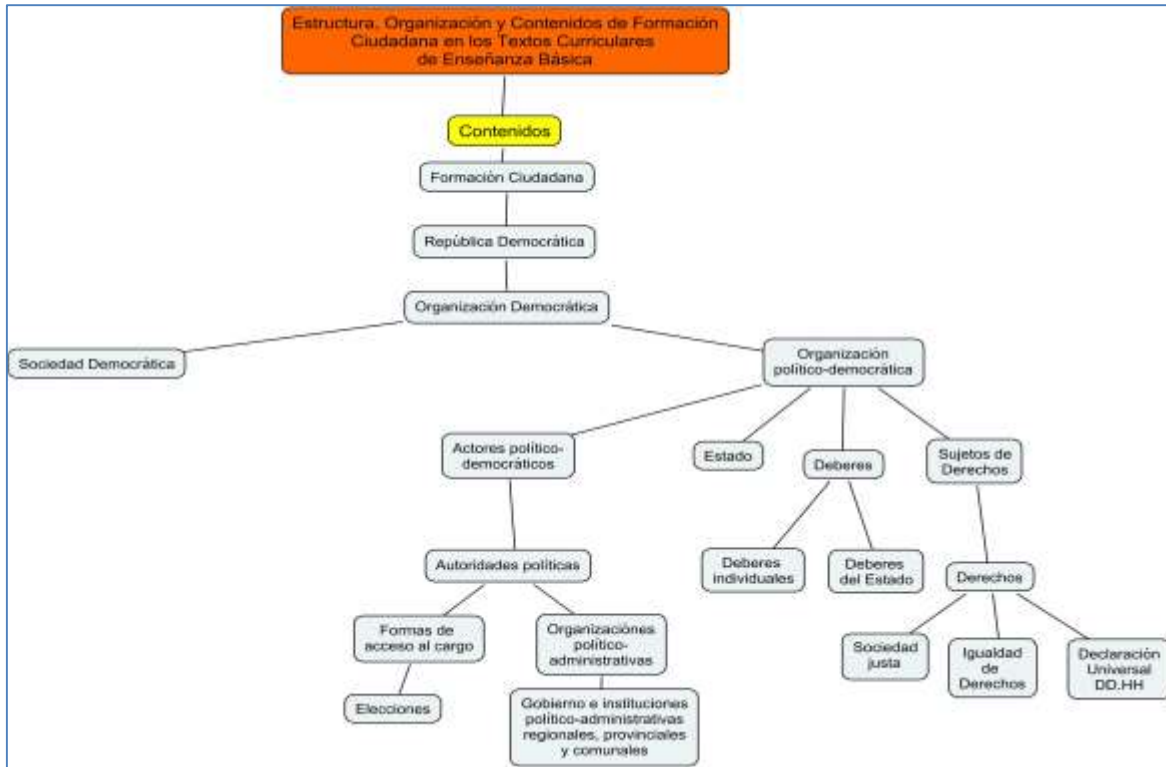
Estructura, Organización y Contenidos de Formación Ciudadana en los Textos Curriculares de Enseñanza Básica

Contenidos

Formación Ciudadana

República Democrática

Organización Democrática

Sociedad Democrática

Organización político-democrática

Actores político-democráticos

Estado

Deberes

Sujetos de Derechos

Autoridades políticas

Deberes individuales

Deberes del Estado

Derechos

Formas de acceso al cargo

Organizaciones político-administrativas

Sociedad justa

Igualdad de Derechos

Declaración Universal DD.HH

Elecciones

Gobierno e instituciones político-administrativas regionales, provinciales y comunales